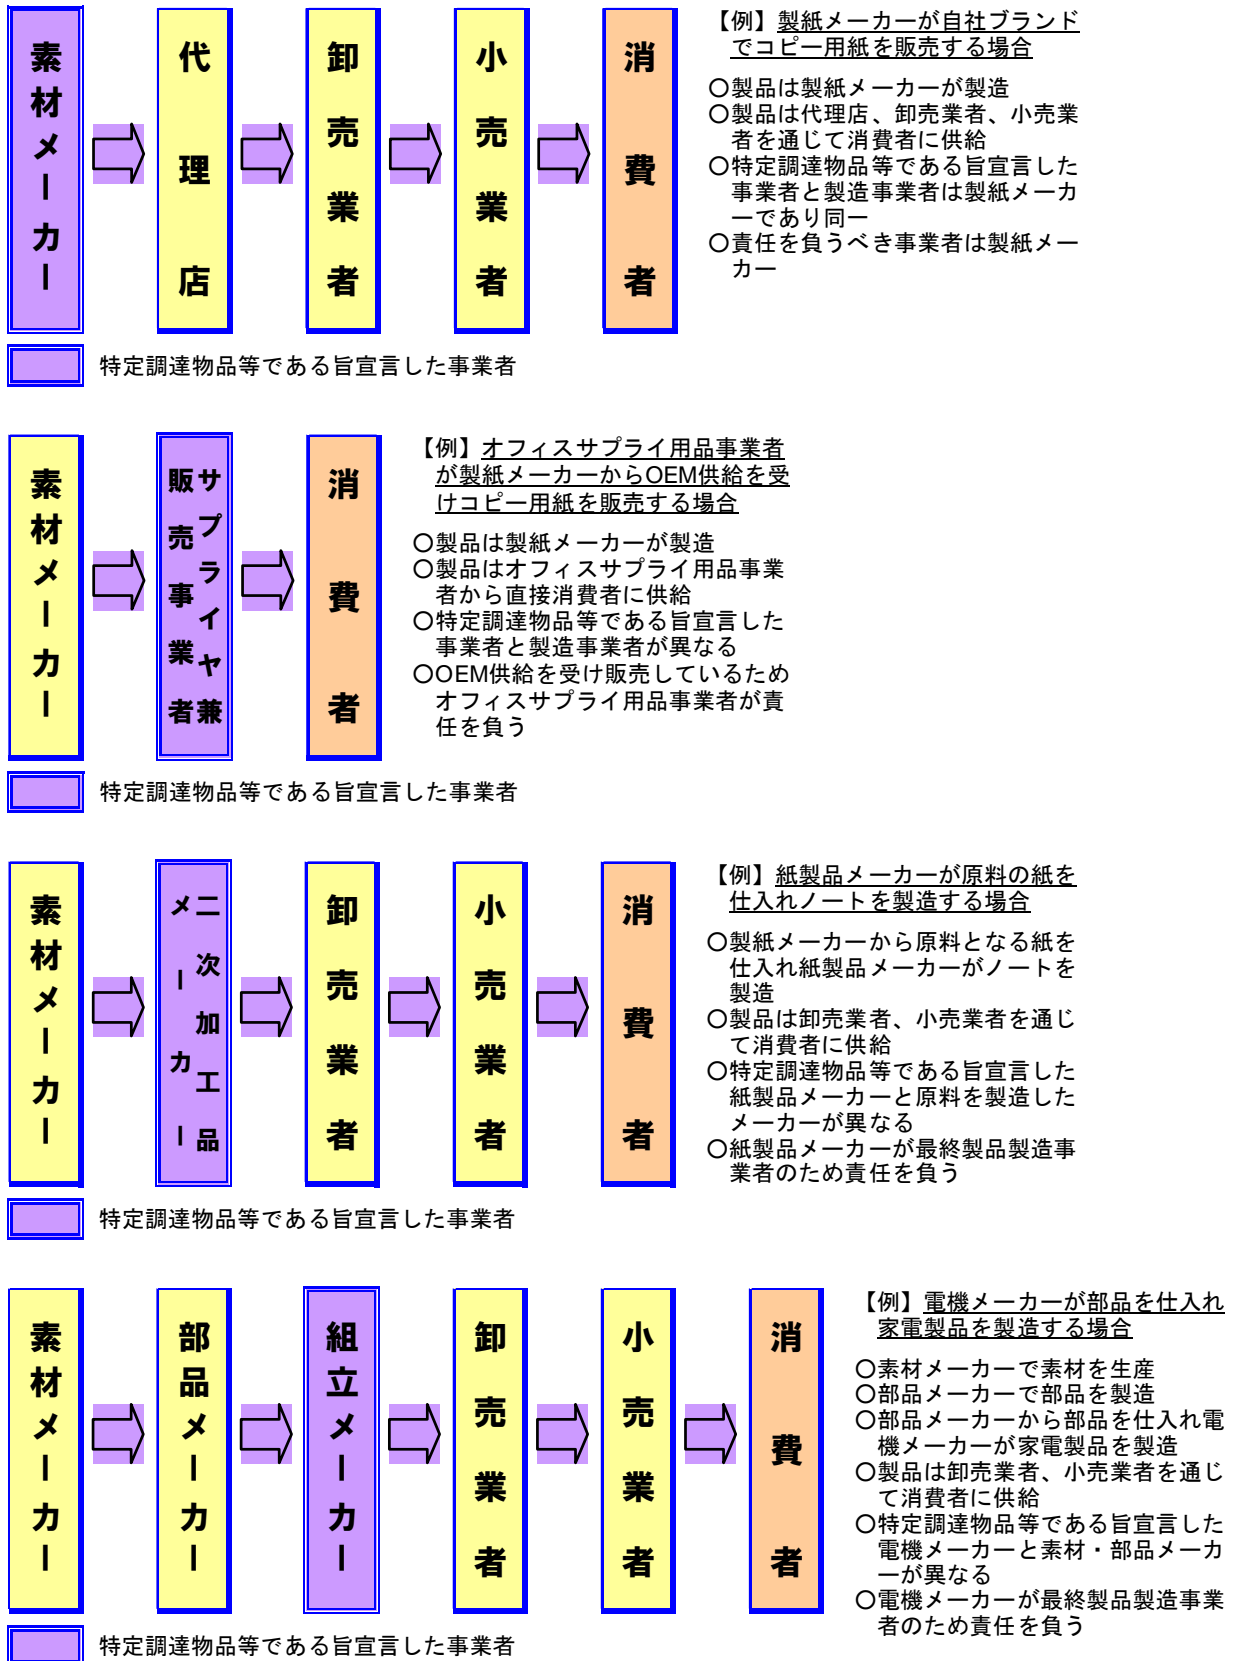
素材メーカー
代理店
卸売業者
小売業者
消費者

【例】製紙メーカーが自社ブランドでコピー用紙を販売する場合

○製品は製紙メーカーが製造
○製品は代理店、卸売業者、小売業者を通じて消費者に供給
○特定調達物品等である旨宣言した事業者と製造事業者は製紙メーカーであり同一
○責任を負うべき事業者は製紙メーカー

特定調達物品等である旨宣言した事業者

素材メーカー
サプライヤ兼販売事業者
消費者

【例】オフィスサプライ用品事業者が製紙メーカーからOEM供給を受けコピー用紙を販売する場合

○製品は製紙メーカーが製造
○製品はオフィスサプライ用品事業者から直接消費者に供給
○特定調達物品等である旨宣言した事業者と製造事業者が異なる
○OEM供給を受け販売しているためオフィスサプライ用品事業者が責任を負う

特定調達物品等である旨宣言した事業者

素材メーカー
二次加工品メーカー
卸売業者
小売業者
消費者

【例】紙製品メーカーが原料の紙を仕入れノートを製造する場合

○製紙メーカーから原料となる紙を仕入れ紙製品メーカーがノートを製造
○製品は卸売業者、小売業者を通じて消費者に供給
○特定調達物品等である旨宣言した紙製品メーカーと原料を製造したメーカーが異なる
○紙製品メーカーが最終製品製造事業者のため責任を負う

特定調達物品等である旨宣言した事業者

素材メーカー
部品メーカー
組立メーカー
卸売業者
小売業者
消費者

【例】電機メーカーが部品を仕入れ家電製品を製造する場合

○素材メーカーで素材を生産
○部品メーカーで部品を製造
○部品メーカーから部品を仕入れ電機メーカーが家電製品を製造
○製品は卸売業者、小売業者を通じて消費者に供給
○特定調達物品等である旨宣言した電機メーカーと素材・部品メーカーが異なる
○電機メーカーが最終製品製造事業者のため責任を負う

特定調達物品等である旨宣言した事業者